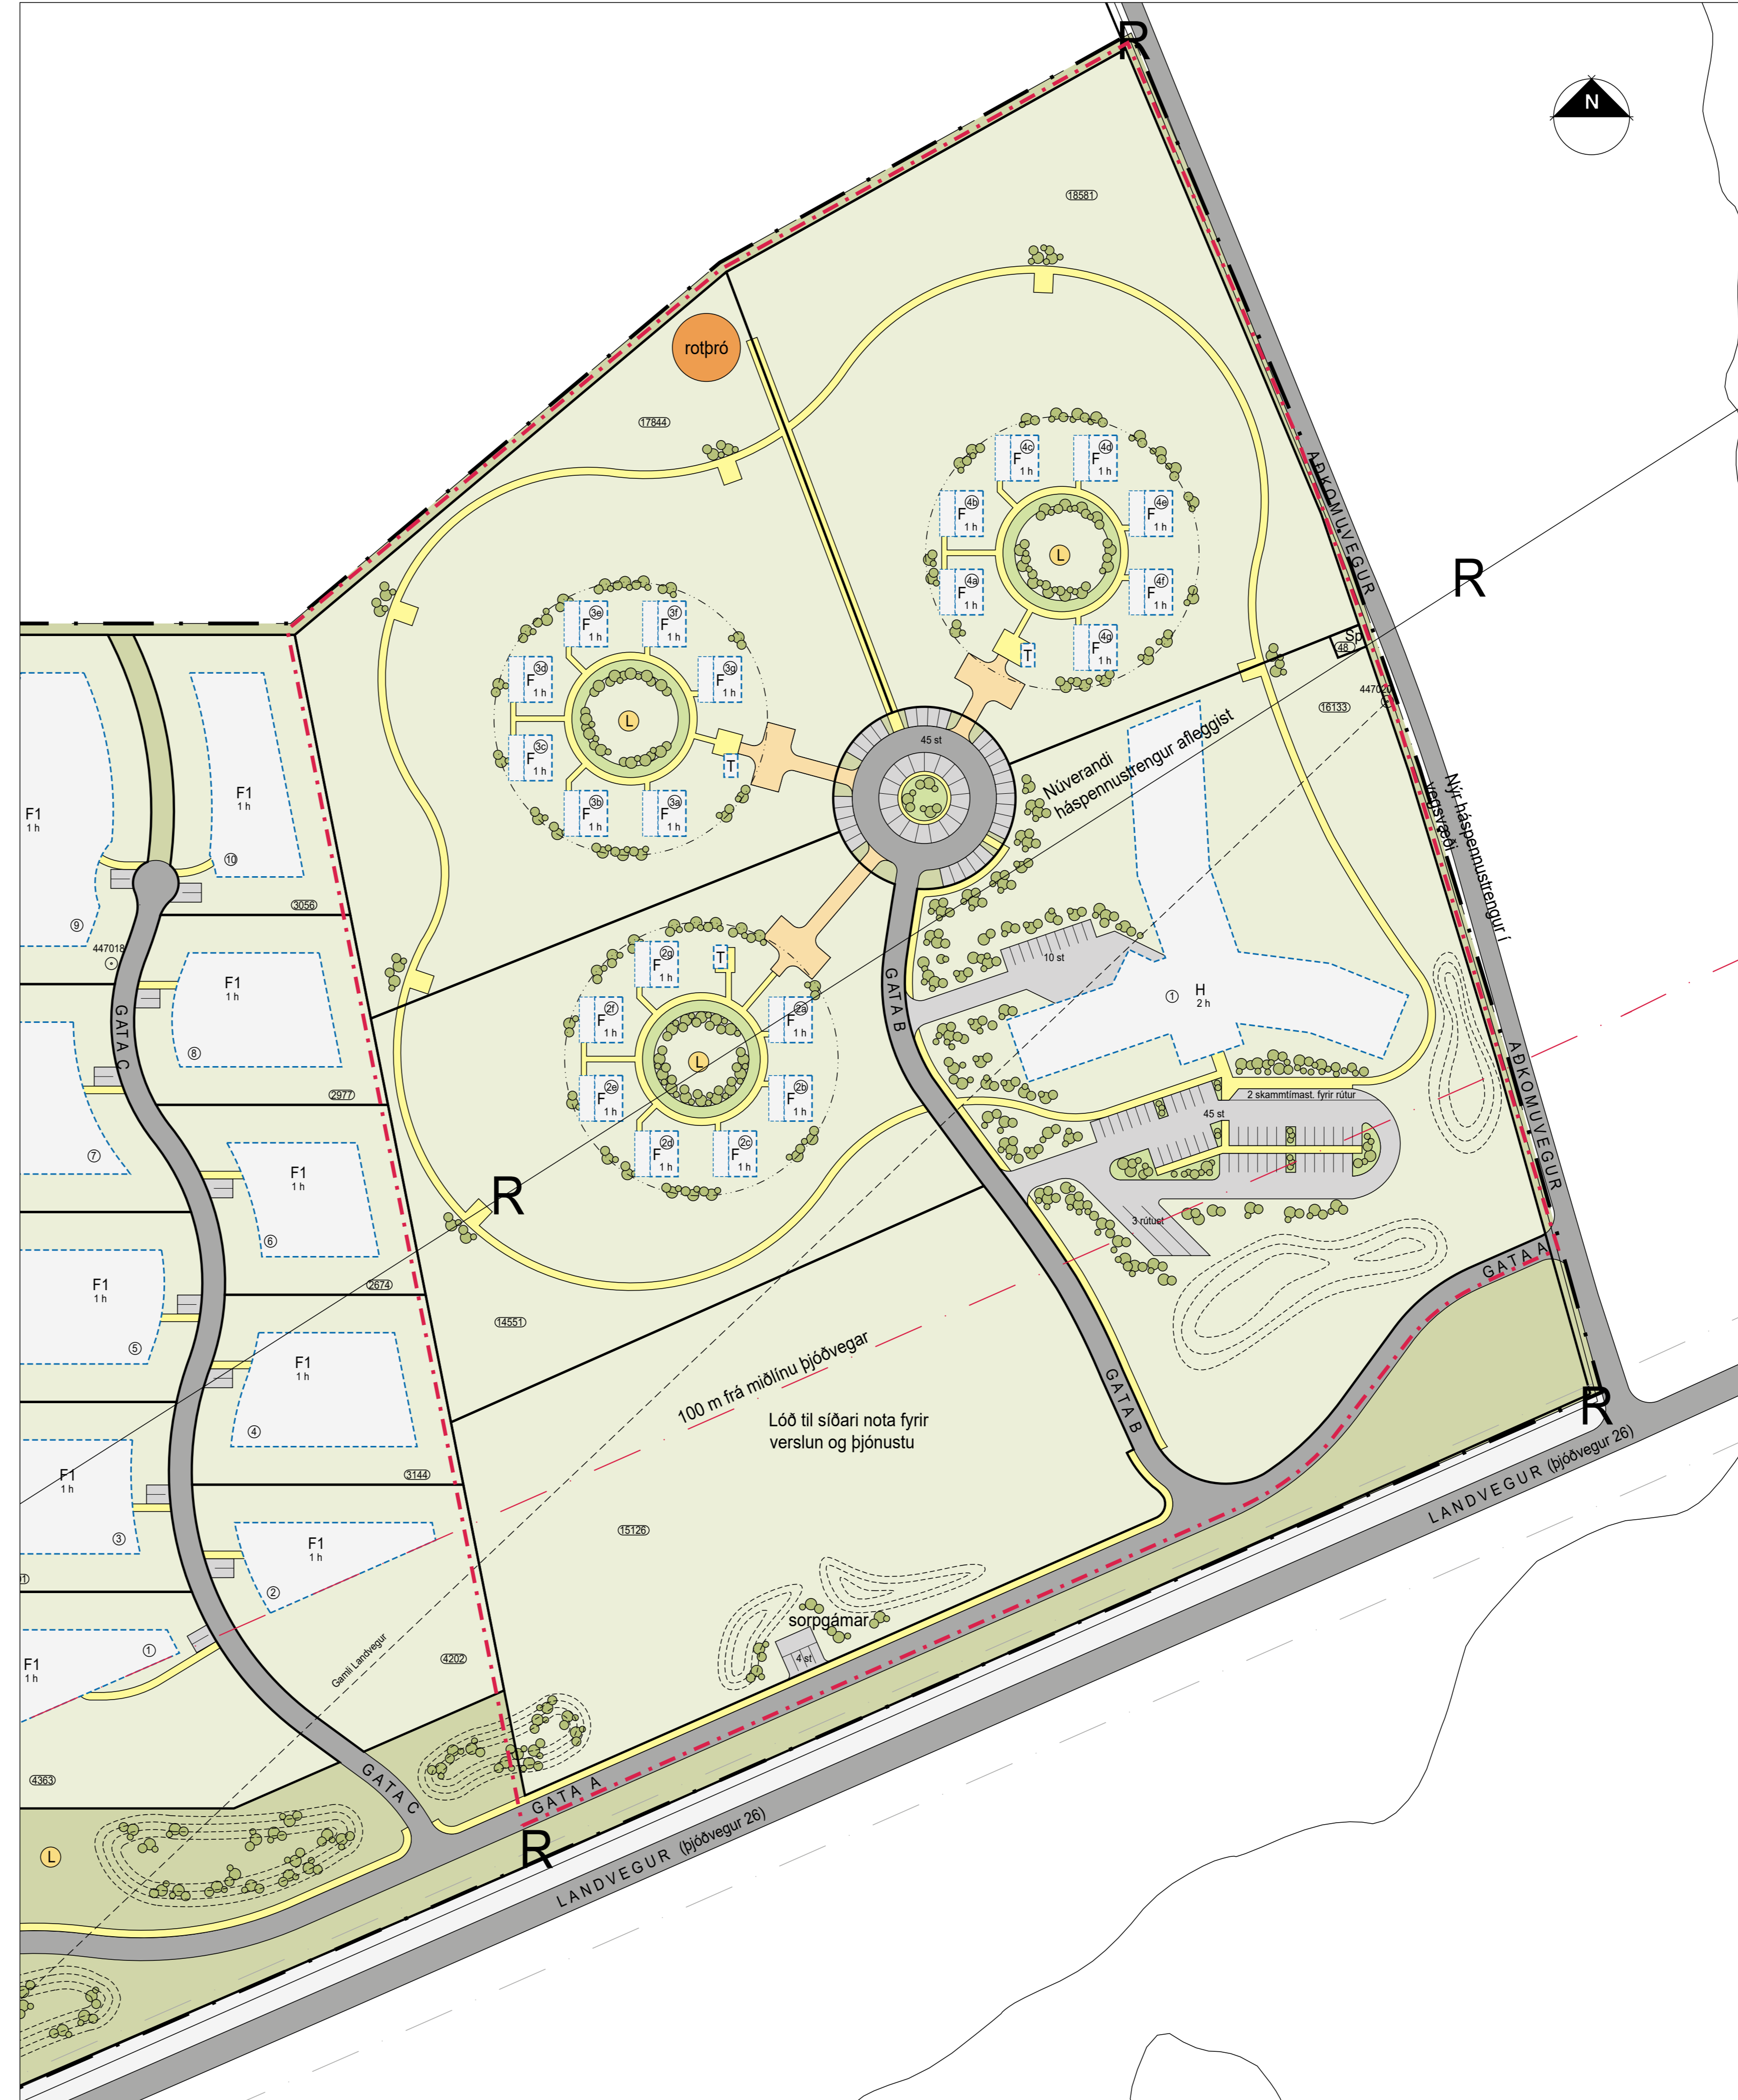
R
N
18581
rotþró
17844
4c F 1 h
4d F 1 h
4b F 1 h
4e F 1 h
L
4a F 1 h
4f F 1 h
4g F 1 h
T
AÐKOMUVEGUR
R
Sp
48
447020
16133
3e F 1 h
3f F 1 h
3d F 1 h
3g F 1 h
L
3c F 1 h
T
3b F 1 h
3a F 1 h
45 st
Núverandi háspennustrengur afleggist
Nýr háspennustrengur í vegsvæði
F1 1 h
F1 1 h
10
9
3056
447018
2g F 1 h
T
2f F 1 h
2a F 1 h
L
2e F 1 h
2b F 1 h
2d F 1 h
2c F 1 h
10 st
H 2 h
1
GATA B
F1 1 h
8
2977
GATA C
7
F1 1 h
6
2 skammtímast. fyrir rútur
45 st
AÐKOMUVEGUR
R
3 rútust
2674
F1 1 h
5
14551
F1 1 h
4
GATA A
100 m frá miðlínu þjóðvegar
Lóð til síðari nota fyrir verslun og þjónustu
GATA B
R
F1 1 h
3144
3
F1 1 h
2
15126
LANDVEGUR (þjóðvegur 26)
F1 1 h
1
Gamli Landvegur
4202
sorpgámar
4 st
4363
GATA C
GATA A
R
L
LANDVEGUR (þjóðvegur 26)